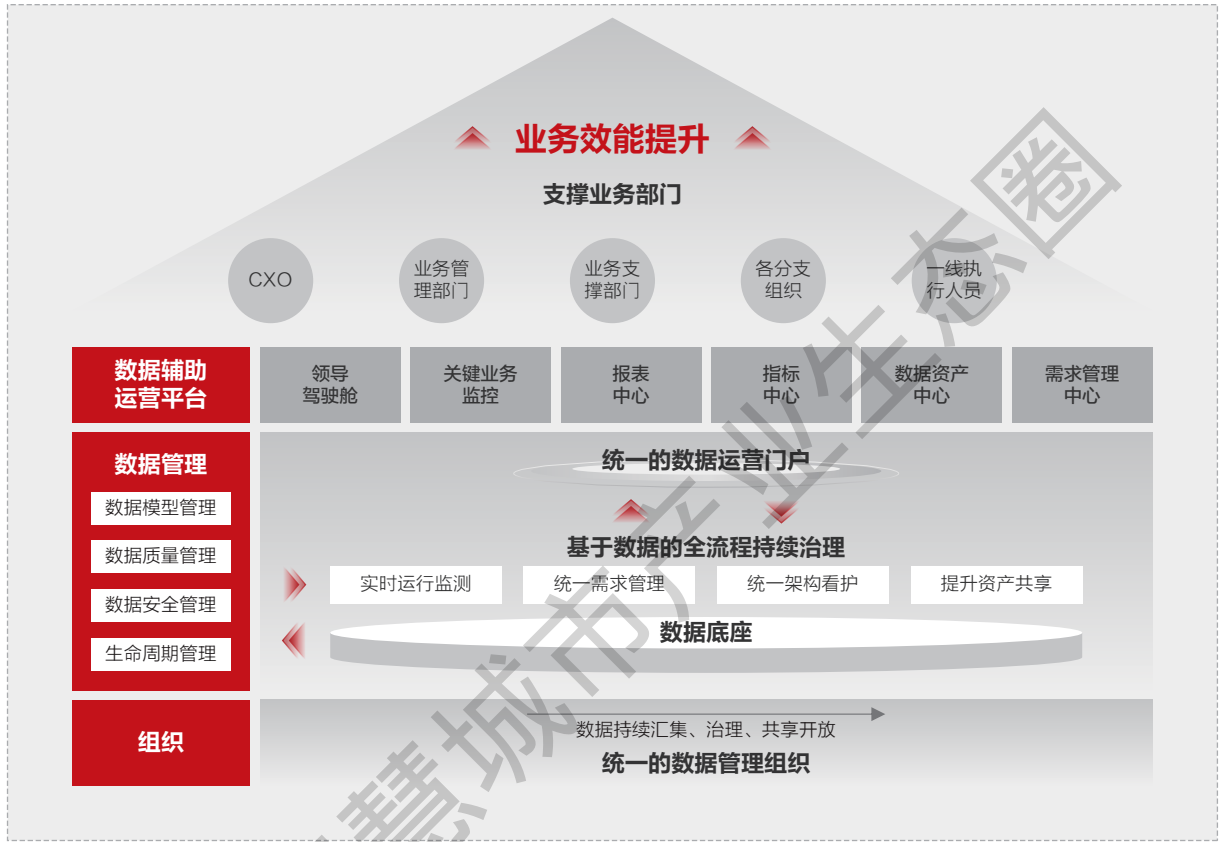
业务效能提升

支撑业务部门

CXO

业务管理部门

业务支撑部门

各分支组织

一线执行人员

数据辅助运营平台

领导驾驶舱

关键业务监控

报表中心

指标中心

数据资产中心

需求管理中心

数据管理

数据模型管理

数据质量管理

数据安全管理

生命周期管理

统一的数据运营门户

基于数据的全流程持续治理

实时运行监测

统一需求管理

统一架构看护

提升资产共享

数据底座

组织

数据持续汇集、治理、共享开放

统一的数据管理组织

慧城市产业生态圈